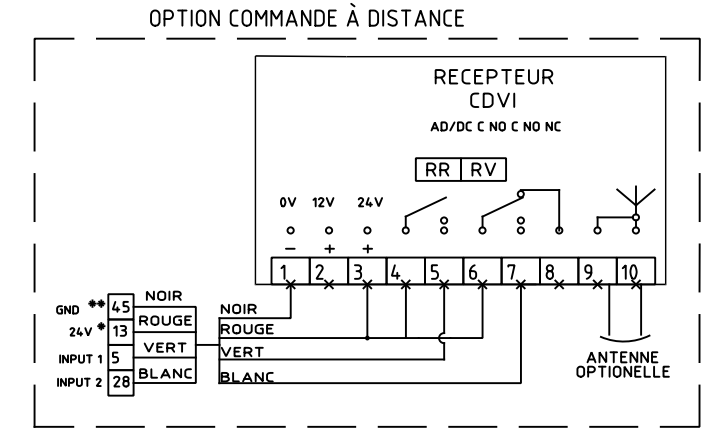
OPTION COMMANDE À DISTANCE

RECEPTEUR
CDVI
AD/DC C NO C NO NC

RR RV

0V 12V 24V
− + +

1 2 3 4 5 6 7 8 9 10

GND ** 45 NOIR
24V * 13 ROUGE
INPUT 1 5 VERT
INPUT 2 28 BLANC

NOIR
ROUGE
VERT
BLANC

ANTENNE
OPTIONELLE